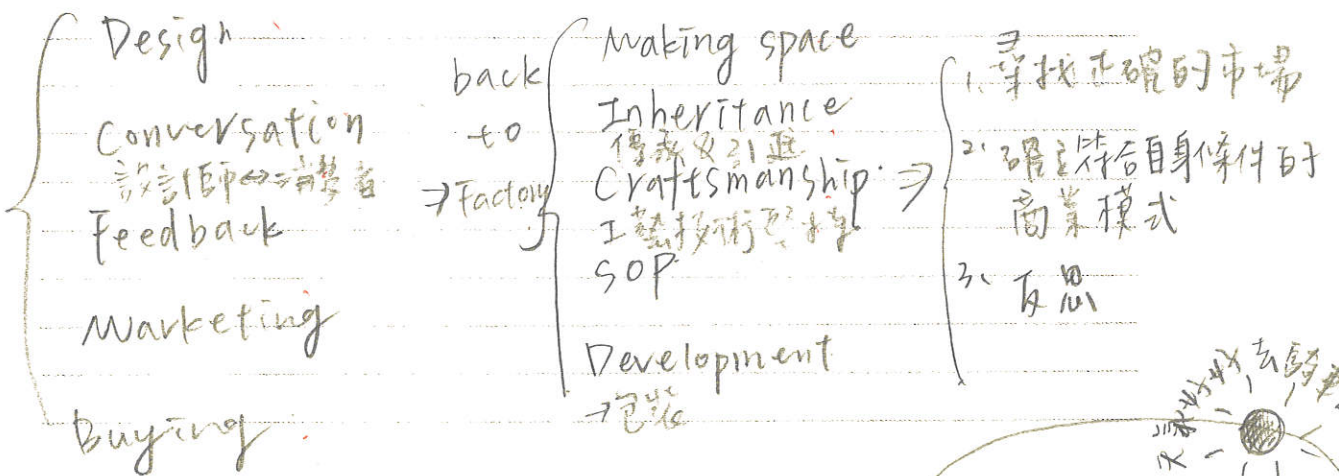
Design

Conversation
設計師↔消費者

Feedback

Marketing

Buying

back
to
→Factory

Making space
Inheritance
傳承與引進
Craftsmanship
工藝技術的精進
SOP

Development
→包裝

1. 尋找正確的市場
2. 確定符合自身條件的商業模式
3. 反思

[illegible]